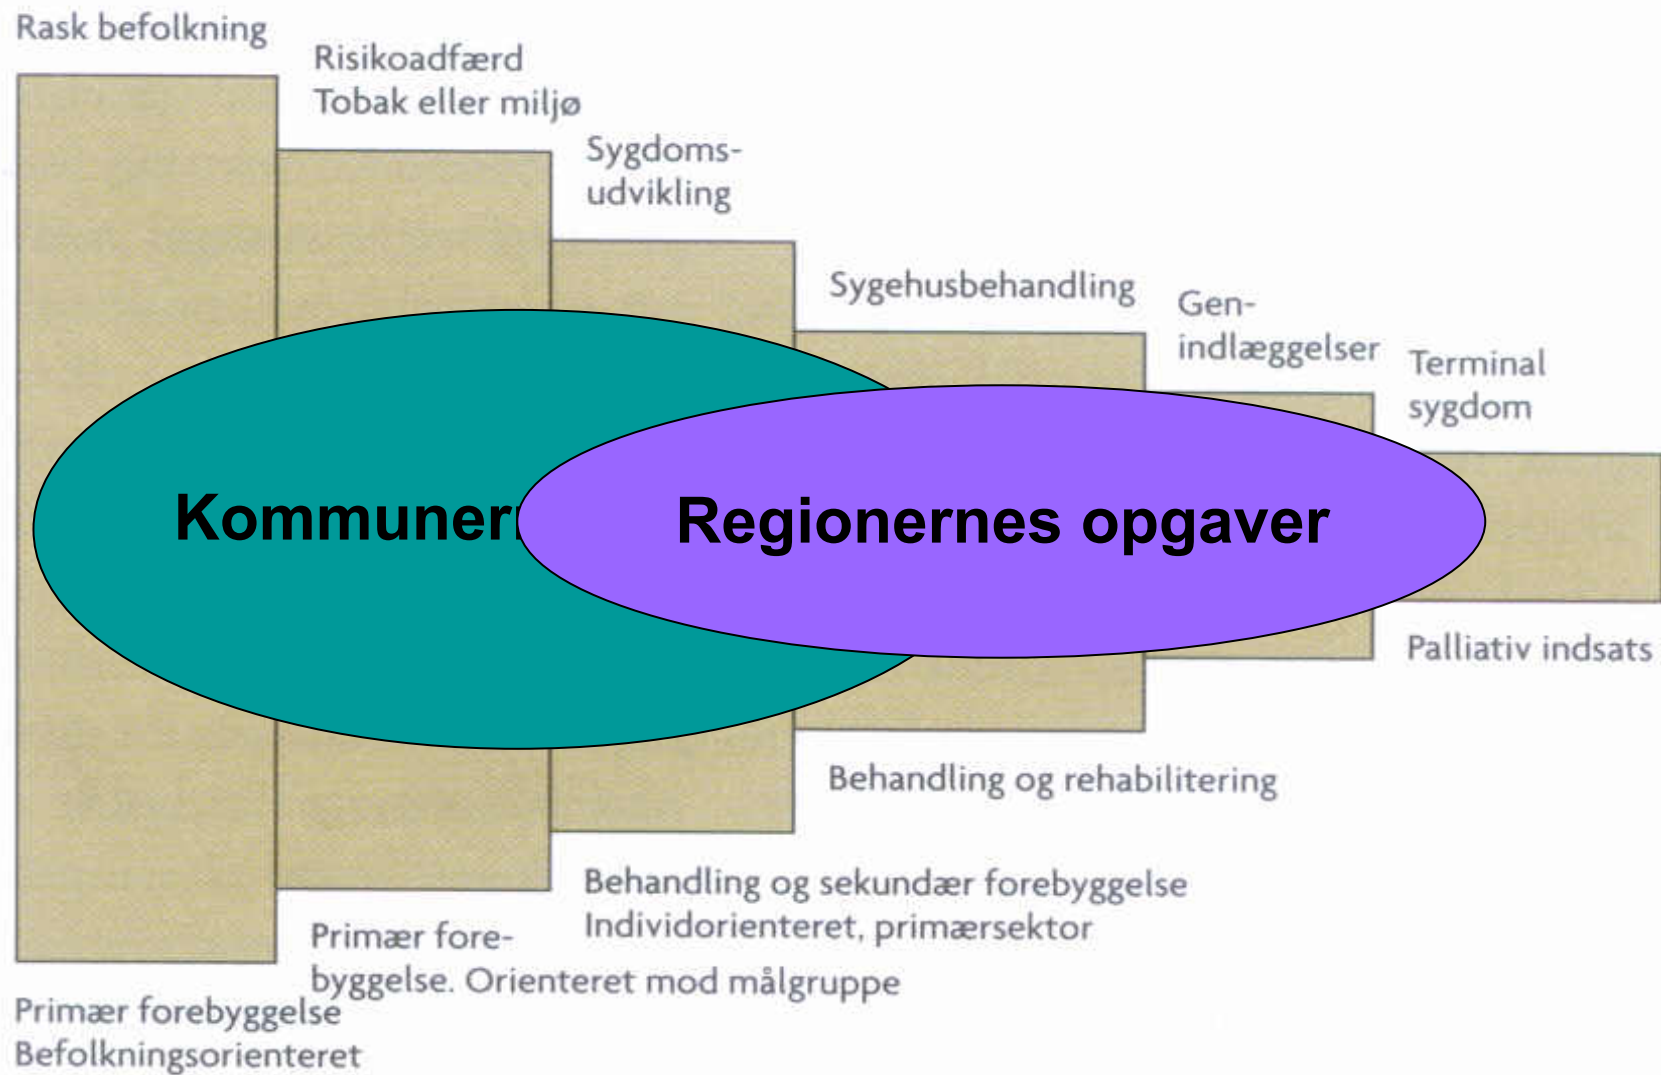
Rask befolkning

Risikoadfærd
Tobak eller miljø

Sygdomsudvikling

Sygehusbehandling

Genindlæggelser

Terminal sygdom

Kommuner

Regionernes opgaver

Palliativ indsats

Behandling og rehabilitering

Behandling og sekundær forebyggelse
Individorienteret, primærsektor

Primær forebyggelse. Orienteret mod målgruppe

Primær forebyggelse
Befolkningsorienteret